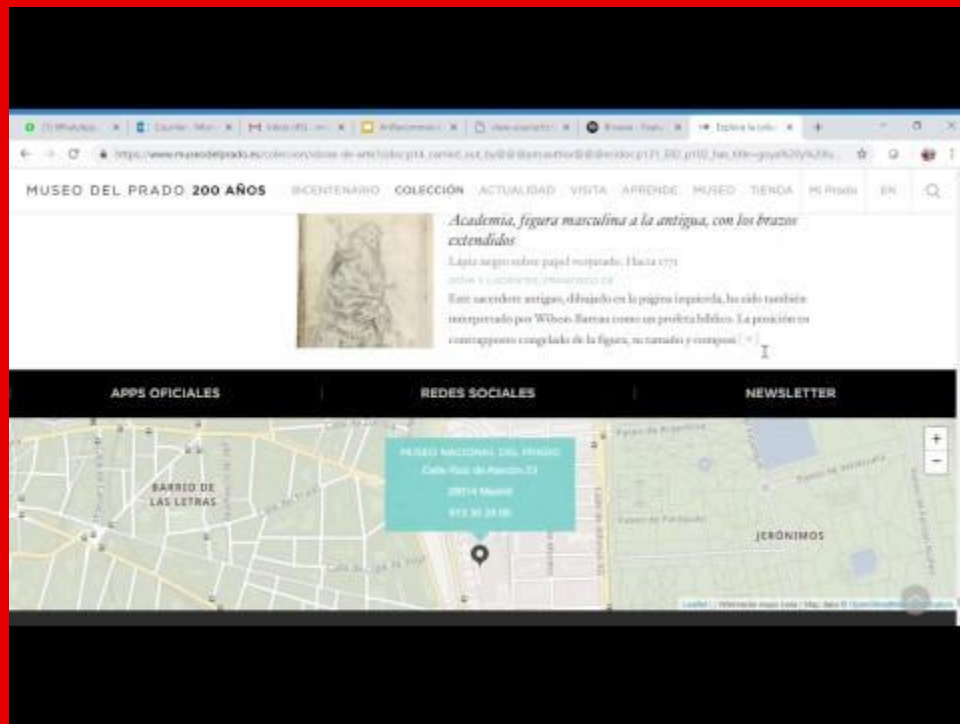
(1) WhatsApp | Courier | Inbox | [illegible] | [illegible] | Browse | Explora la colección

https://www.museodelprado.es/coleccion/obras-de-arte?cidoc:p14_carried_out_by@@@ecm:author@@@cidoc:p131_is_identified_by@@@ecm:name=goya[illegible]

MUSEO DEL PRADO 200 AÑOS BICENTENARIO COLECCIÓN ACTUALIDAD VISITA APRENDE MUSEO TIENDA Mi Prado EN

Academia, figura masculina a la antigua, con los brazos extendidos

Lápiz negro sobre papel verjurado, Hacia 1771

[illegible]

Este sacerdote antiguo, dibujado en la página izquierda, ha sido también interpretado por Wilson-Bareau como un profeta bíblico. La posición en contrapposto congelado de la figura, su tamaño y composi [...]

APPS OFICIALES

REDES SOCIALES

NEWSLETTER

MUSEO NACIONAL DEL PRADO
Calle Ruiz de Alarcón 23
28014 Madrid
913 30 28 00

BARRIO DE LAS LETRAS

JERÓNIMOS

+
−

Leaflet | Información mapa Leda | Map data © OpenStreetMap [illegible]